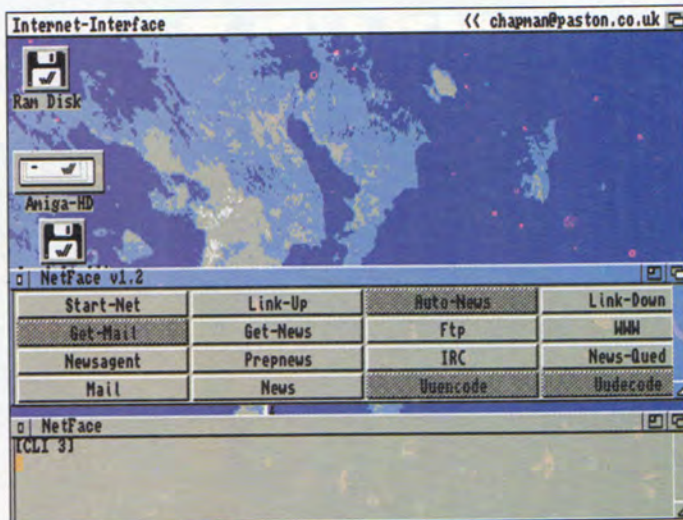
Internet-Interface

<< chapman@paston.co.uk

Ram Disk

Amiga-HD

NetFace v1.2

| Start-Net | Link-Up | Auto-News | Link-Down |
|---|---|---|---|
| Get-Mail | Get-News | Ftp | WWW |
| Newsagent | Prepnews | IRC | News-Qued |
| Mail | News | Uuencode | Uudecode |

NetFace

[CLI 3]